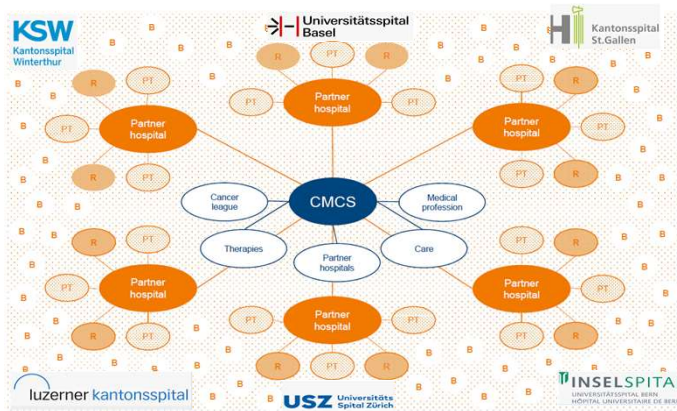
KSW Kantonsspital Winterthur

Universitätsspital Basel

Kantonsspital St.Gallen

Partner hospital

Partner hospital

Partner hospital

Partner hospital

Partner hospital

Partner hospital

CMCS

Cancer league

Medical profession

Therapies

Partner hospitals

Care

PT

R

B

luzerner kantonsspital

USZ Universitäts Spital Zürich

INSELSPITAL UNIVERSITÄTSSPITAL BERN HÔPITAL UNIVERSITAIRE DE BERNE